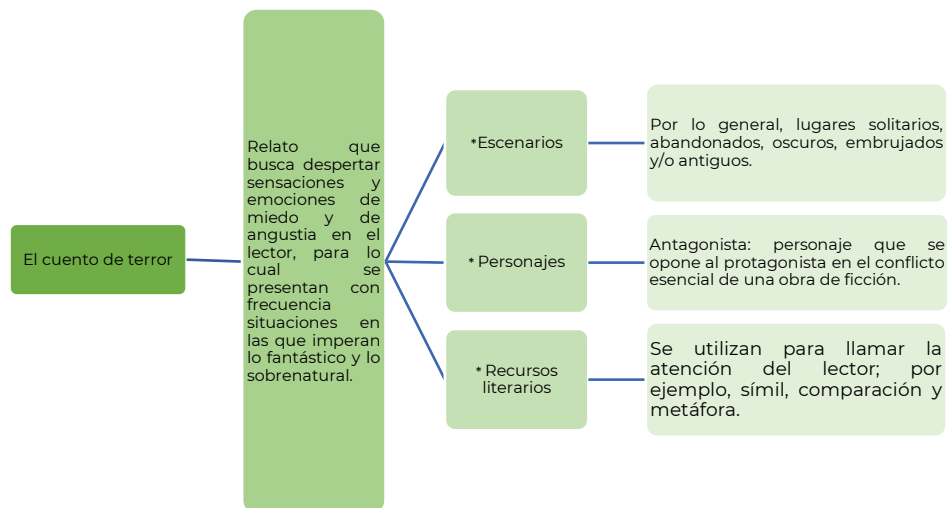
El cuento de terror

Relato que busca despertar sensaciones y emociones de miedo y de angustia en el lector, para lo cual se presentan con frecuencia situaciones en las que imperan lo fantástico y lo sobrenatural.

*Escenarios

Por lo general, lugares solitarios, abandonados, oscuros, embrujados y/o antiguos.

* Personajes

Antagonista: personaje que se opone al protagonista en el conflicto esencial de una obra de ficción.

* Recursos literarios

Se utilizan para llamar la atención del lector; por ejemplo, símil, comparación y metáfora.